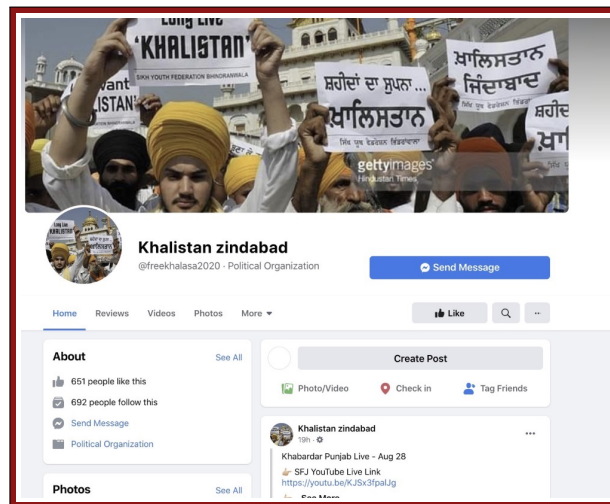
Long Live
'KHALISTAN'
SIKH YOUTH FEDERATION BHINDRANWALA

want
ISTAN

ਸ਼ਹੀਦਾਂ ਦਾ ਸੁਫਨਾ...
ਖ਼ਾਲਿਸਤਾਨ

ਖ਼ਾਲਿਸਤਾਨ
ਜ਼ਿੰਦਾਬਾਦ

ਸ਼ਹੀਦ
ਖ਼ਾ

gettyimages
Hindustan Times

Khalistan zindabad
@freekhalsa2020 · Political Organization

Send Message

Home Reviews Videos Photos More

Like

About
See All
651 people like this
692 people follow this
Send Message
Political Organization

Photos
See All

Create Post
Photo/Video
Check in
Tag Friends

Khalistan zindabad
19h ·
Khabardar Punjab Live - Aug 28
SFJ YouTube Live Link
https://youtu.be/KJSx3fpalJg
See More